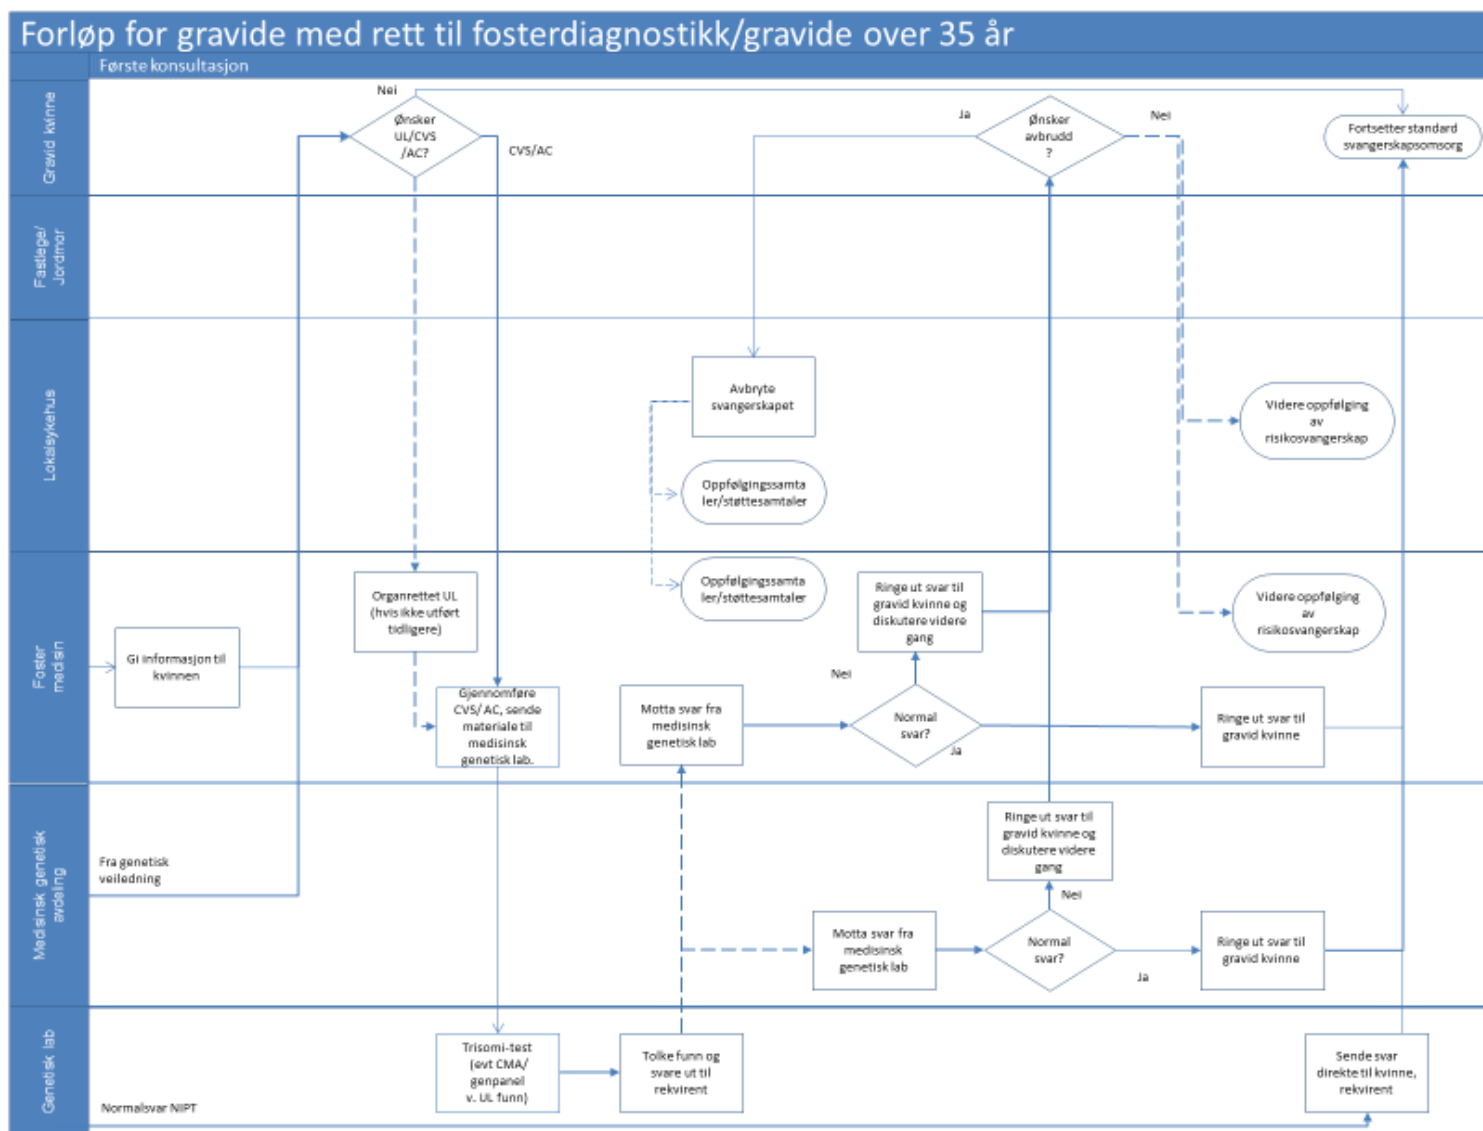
Forløp for gravide med rett til fosterdiagnostikk/gravide over 35 år

Første konsultasjon

Gravid kvinne

Fastlege/ Jordmor

Lokalsykehus

Foster medisin

Medisinsk genetisk avdeling

Genetisk lab

Nei

Ønsker UL/CVS /AC?

CVS/AC

Ja

Ønsker avbrudd ?

Nei

Fortsetter standard svangerskapsomsorg

Avbryte svangerskapet

Videre oppfølging av risikosvangerskap

Oppfølgingssamtaler/støttesamtaler

Oppfølgingssamtaler/støttesamtaler

Organrettet UL (hvis ikke utført tidligere)

Ringe ut svar til gravid kvinne og diskutere videre gang

Videre oppfølging av risikosvangerskap

Gi informasjon til kvinnen

Gjennomføre CVS/ AC, sende materiale til medisinsk genetisk lab.

Motta svar fra medisinsk genetisk lab

Nei

Normal svar?

Ja

Ringe ut svar til gravid kvinne

Fra genetisk veiledning

Ringe ut svar til gravid kvinne og diskutere videre gang

Nei

Motta svar fra medisinsk genetisk lab

Normal svar?

Ja

Ringe ut svar til gravid kvinne

Trisomi-test (evt CMA/ genpanel v. UL funn)

Tolke funn og svare ut til rekvirent

Sende svar direkte til kvinne, rekvirent

Normalsvar NIPT